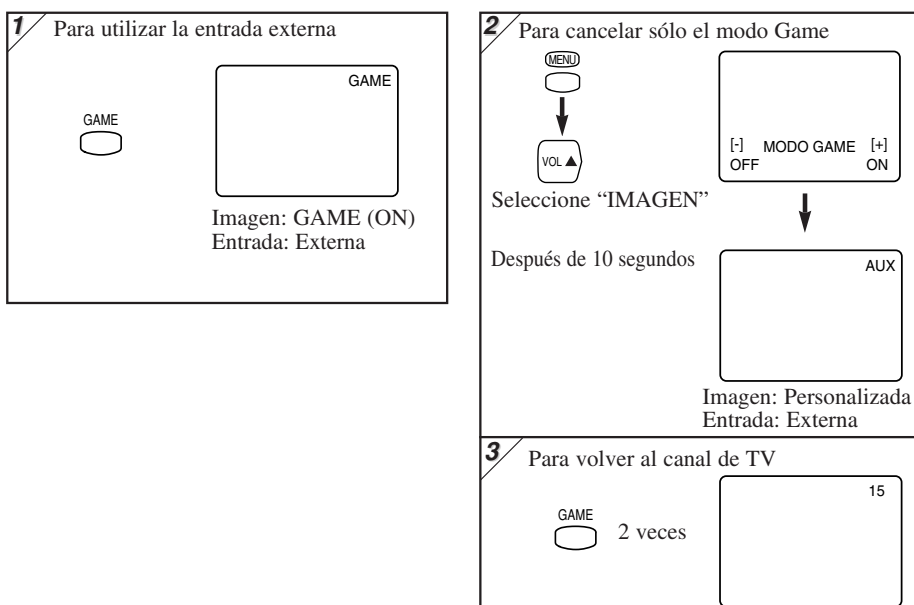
1 Para utilizar la entrada externa

GAME

GAME

Imagen: GAME (ON)
Entrada: Externa

2 Para cancelar sólo el modo Game

MENU

VOL ▲

[-] MODO GAME [+]
OFF ON

Seleccione "IMAGEN"

Después de 10 segundos

AUX

Imagen: Personalizada
Entrada: Externa

3 Para volver al canal de TV

GAME

2 veces

15